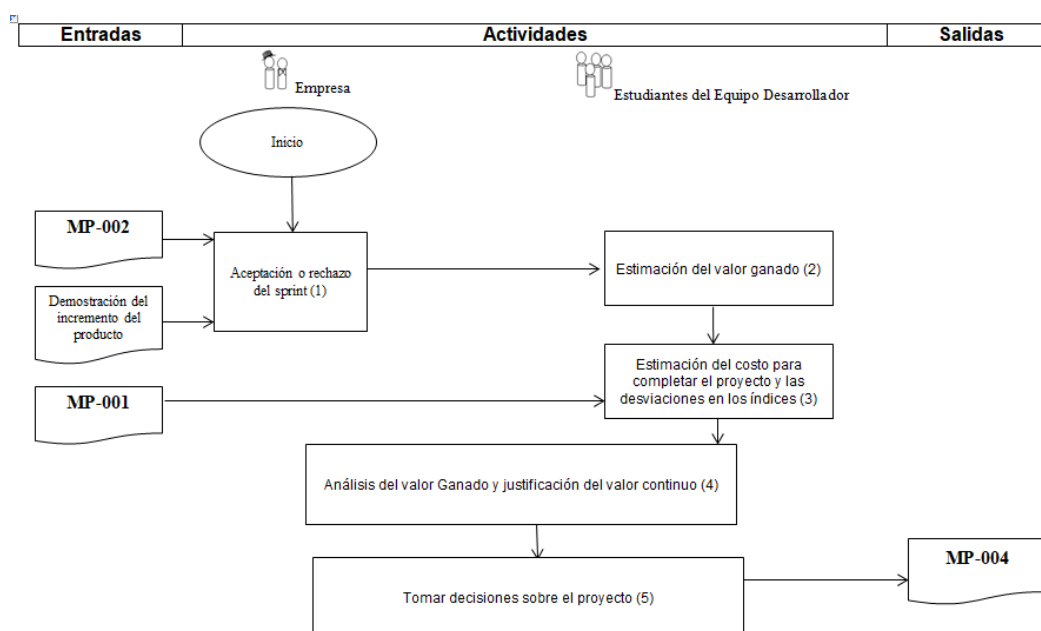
| Entradas | Actividades | Salidas |
|---|---|---|

Empresa

Estudiantes del Equipo Desarrollador

Inicio

MP-002

Demostración del incremento del producto

Aceptación o rechazo del sprint (1)

Estimación del valor ganado (2)

Estimación del costo para completar el proyecto y las desviaciones en los índices (3)

MP-001

Análisis del valor Ganado y justificación del valor continuo (4)

Tomar decisiones sobre el proyecto (5)

MP-004